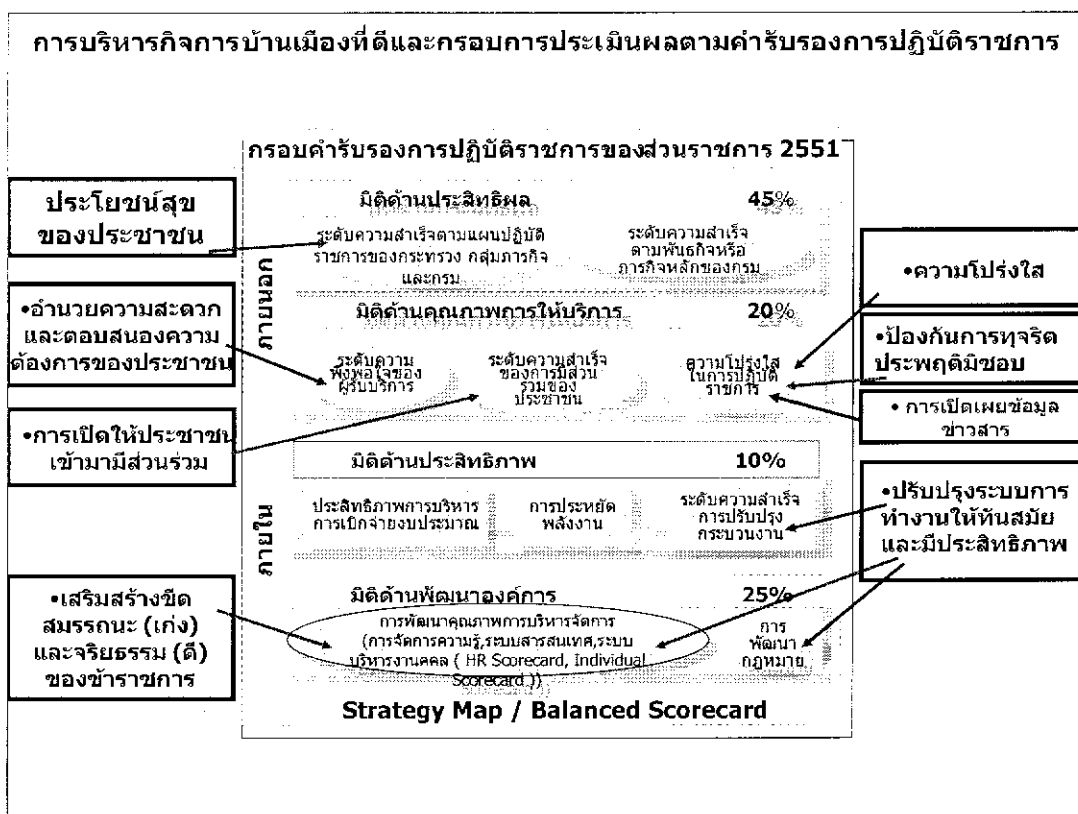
การบริหารกิจการบ้านเมืองที่ดีและกรอบการประเมินผลตามคำรับรองการปฏิบัติราชการ

กรอบคำรับรองการปฏิบัติราชการของส่วนราชการ 2551

ภายนอก

มิติด้านประสิทธิผล 45%

ระดับความสำเร็จตามแผนปฏิบัติราชการของกระทรวง กลุ่มภารกิจ และกรม

ระดับความสำเร็จตามพันธกิจหรือภารกิจหลักของกรม

มิติด้านคุณภาพการให้บริการ 20%

ระดับความพึงพอใจของผู้รับบริการ

ระดับความสำเร็จของการมีส่วนร่วมของประชาชน

ความโปร่งใสในการปฏิบัติราชการ

ภายใน

มิติด้านประสิทธิภาพ 10%

ประสิทธิภาพการบริหารการเบิกจ่ายงบประมาณ

การประหยัดพลังงาน

ระดับความสำเร็จการปรับปรุงกระบวนงาน

มิติด้านพัฒนาองค์การ 25%

การพัฒนาคุณภาพการบริหารจัดการ (การจัดการความรู้,ระบบสารสนเทศ,ระบบบริหารงานคคล ( HR Scorecard, Individual Scorecard ))

การพัฒนากฎหมาย

Strategy Map / Balanced Scorecard

ประโยชน์สุขของประชาชน

•อำนวยความสะดวกและตอบสนองความต้องการของประชาชน

•การเปิดให้ประชาชนเข้ามามีส่วนร่วม

•เสริมสร้างขีดสมรรถนะ (เก่ง) และจริยธรรม (ดี) ของข้าราชการ

•ความโปร่งใส

•ป้องกันการทุจริตประพฤติมิชอบ

• การเปิดเผยข้อมูลข่าวสาร

•ปรับปรุงระบบการทำงานให้ทันสมัยและมีประสิทธิภาพ